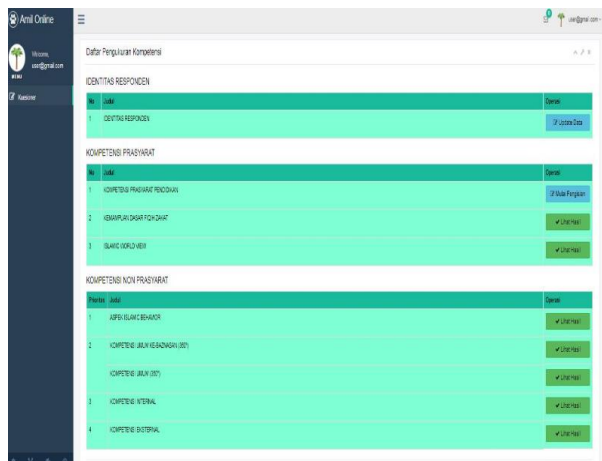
Amil Online

Welcome, user@gmail.com

MENU

Kuesioner

user@gmail.com

Daftar Pengukuran Kompetensi

IDENTITAS RESPONDEN

| No | Judul | Operasi |
|---|---|---|
| 1 | IDENTITAS RESPONDEN | Update Data |

KOMPETENSI PRASYARAT

| No | Judul | Operasi |
|---|---|---|
| 1 | KOMPETENSI PRASYARAT PENDIDIKAN | Mulai Pengisian |
| 2 | KEMAMPUAN DASAR FIQIH ZAKAT | Lihat Hasil |
| 3 | ISLAMIC WORLD VIEW | Lihat Hasil |

KOMPETENSI NON PRASYARAT

| Prioritas | Judul | Operasi |
|---|---|---|
| 1 | ASPEK ISLAMIC BEHAVIOR | Lihat Hasil |
| 2 | KOMPETENSI UMUM KEBAZNASAN (360°) | Lihat Hasil |
|  | KOMPETENSI UMUM (360°) | Lihat Hasil |
| 3 | KOMPETENSI INTERNAL | Lihat Hasil |
| 4 | KOMPETENSI EKSTERNAL | Lihat Hasil |